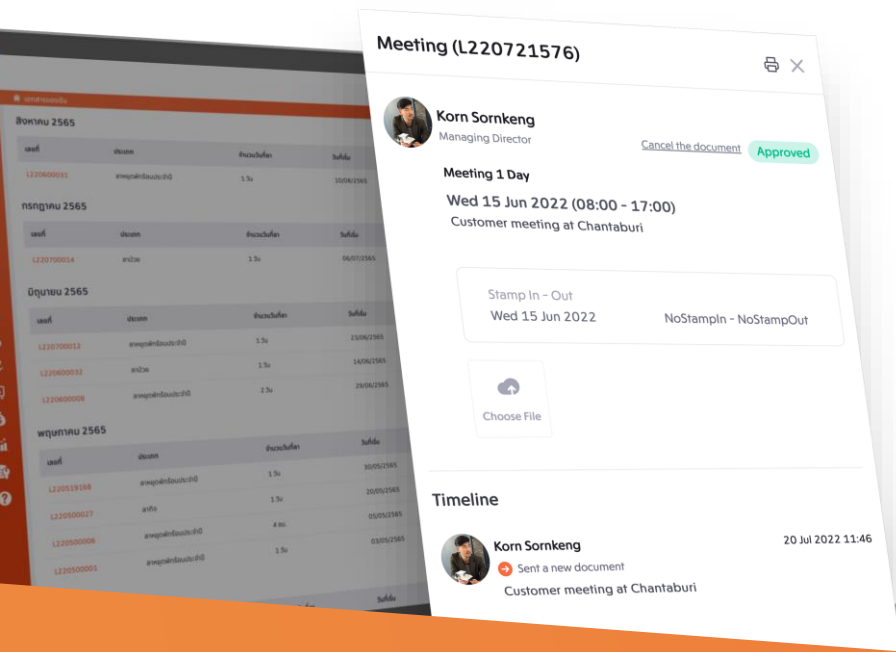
สิงหาคม 2565

| เลขที่ | ประเภท | จำนวนวันที่ลา | วันที่เริ่ม |
|---|---|---|---|
| L220800031 | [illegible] | 1.5 | 10/08/2565 |

กรกฎาคม 2565

| เลขที่ | ประเภท | จำนวนวันที่ลา | วันที่เริ่ม |
|---|---|---|---|
| L220700014 | ลาป่วย | 1 | 06/07/2565 |

มิถุนายน 2565

| เลขที่ | ประเภท | จำนวนวันที่ลา | วันที่เริ่ม |
|---|---|---|---|
| L220700012 | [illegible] | 1.5 | 23/06/2565 |
| L220600032 | ลาป่วย | 1 | 14/06/2565 |
| L220600008 | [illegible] | 2.5 | 29/06/2565 |

พฤษภาคม 2565

| เลขที่ | ประเภท | จำนวนวันที่ลา | วันที่เริ่ม |
|---|---|---|---|
| L220519168 | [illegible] | 1 | 30/05/2565 |
| L220500027 | ลากิจ | 1 | 20/05/2565 |
| L220500006 | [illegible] | 4 | 05/05/2565 |
| L220500001 | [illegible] | 1 | 03/05/2565 |

Meeting (L220721576)

Korn Sornkeng
Managing Director
Cancel the document
Approved

Meeting 1 Day
Wed 15 Jun 2022 (08:00 - 17:00)
Customer meeting at Chantaburi

Stamp In - Out
Wed 15 Jun 2022
NoStampIn - NoStampOut

Choose File

Timeline

Korn Sornkeng
20 Jul 2022 11:46
Sent a new document
Customer meeting at Chantaburi